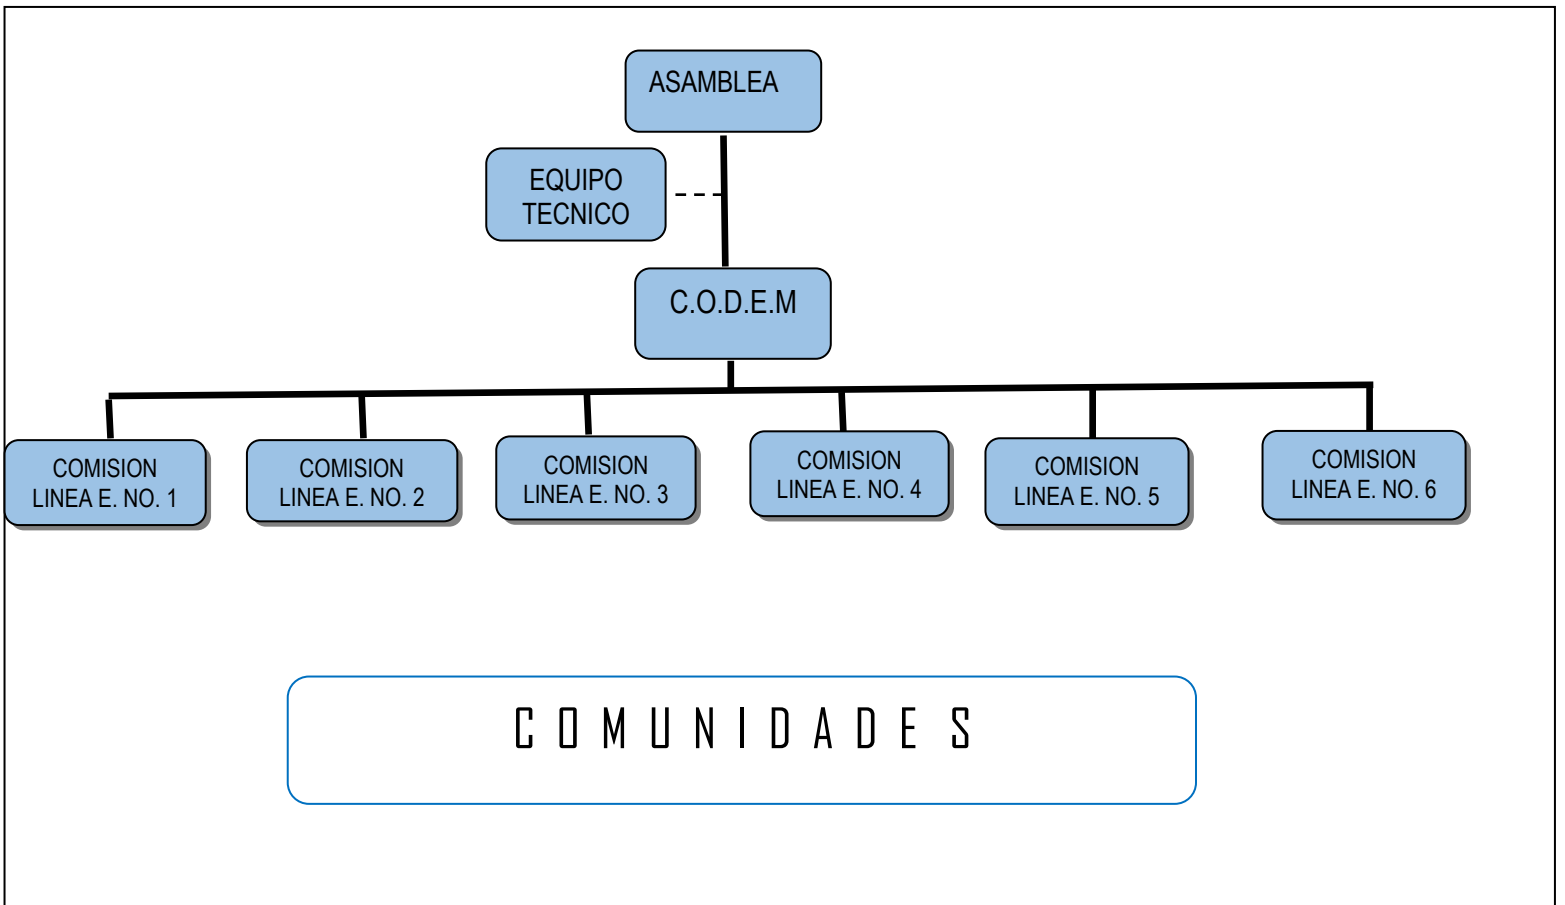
ASAMBLEA

EQUIPO TECNICO

C.O.D.E.M

COMISION LINEA E. NO. 1

COMISION LINEA E. NO. 2

COMISION LINEA E. NO. 3

COMISION LINEA E. NO. 4

COMISION LINEA E. NO. 5

COMISION LINEA E. NO. 6

C O M U N I D A D E S